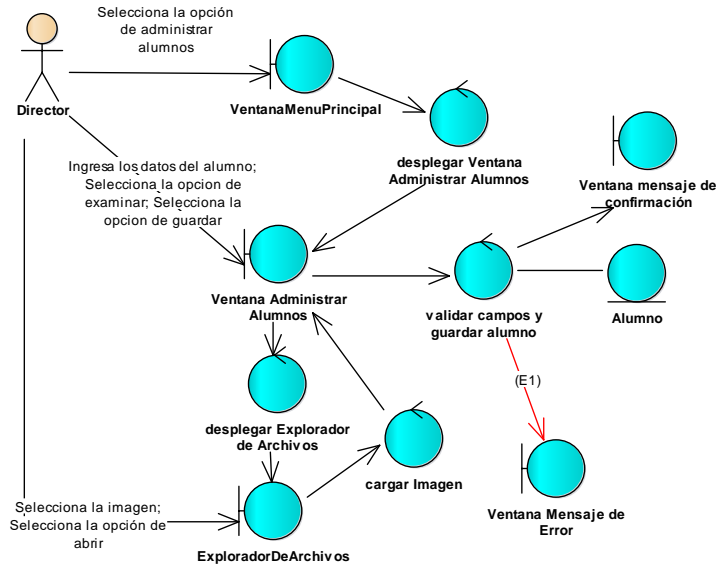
Selecciona la opción de administrar alumnos

Director

VentanaMenuPrincipal

desplegar Ventana Administrar Alumnos

Ventana mensaje de confirmación

Ingresa los datos del alumno; Selecciona la opcion de examinar; Selecciona la opcion de guardar

Ventana Administrar Alumnos

validar campos y guardar alumno

Alumno

(E1)

desplegar Explorador de Archivos

cargar Imagen

Ventana Mensaje de Error

Selecciona la imagen; Selecciona la opción de abrir

ExploradorDeArchivos